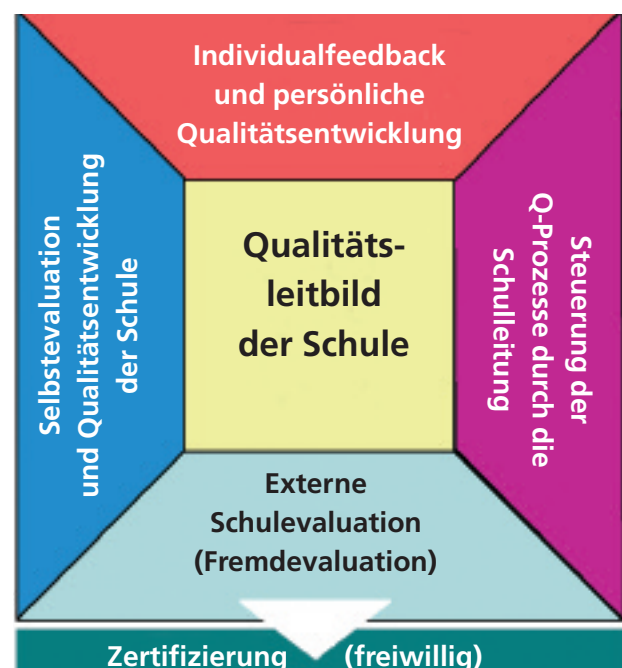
Individualfeedback und persönliche Qualitätsentwicklung

Selbstevaluation und Qualitätsentwicklung der Schule

Qualitätsleitbild der Schule

Steuerung der Q-Prozesse durch die Schulleitung

Externe Schulevaluation (Fremdevaluation)

Zertifizierung (freiwillig)